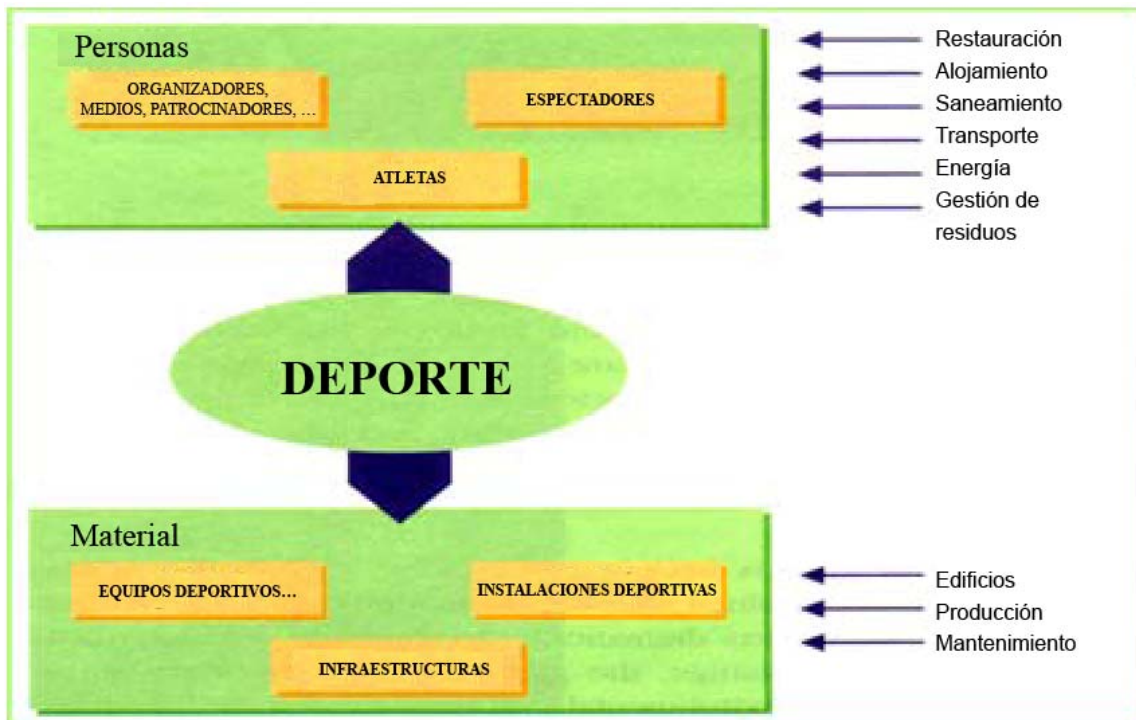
Personas

ORGANIZADORES, MEDIOS, PATROCINADORES, ...

ESPECTADORES

ATLETAS

Restauración
Alojamiento
Saneamiento
Transporte
Energía
Gestión de residuos

DEPORTE

Material

EQUIPOS DEPORTIVOS...

INSTALACIONES DEPORTIVAS

INFRAESTRUCTURAS

Edificios
Producción
Mantenimiento